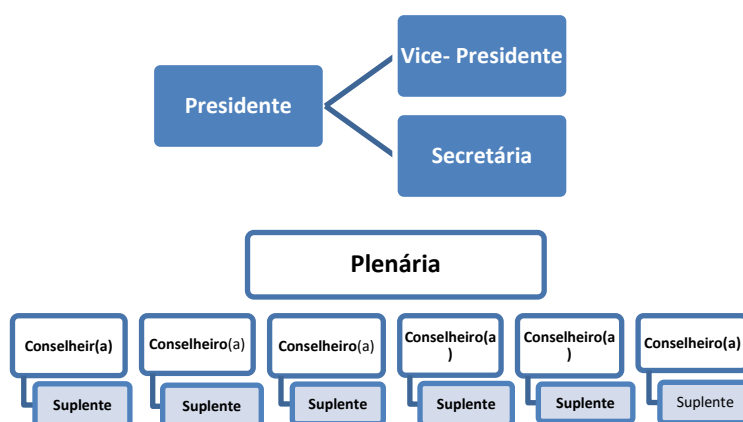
Presidente

Vice- Presidente

Secretária

Plenária

Conselheir(a)

Suplente

Conselheiro(a)

Suplente

Conselheiro(a)

Suplente

Conselheiro(a )

Suplente

Conselheiro(a )

Suplente

Conselheiro(a)

Suplente